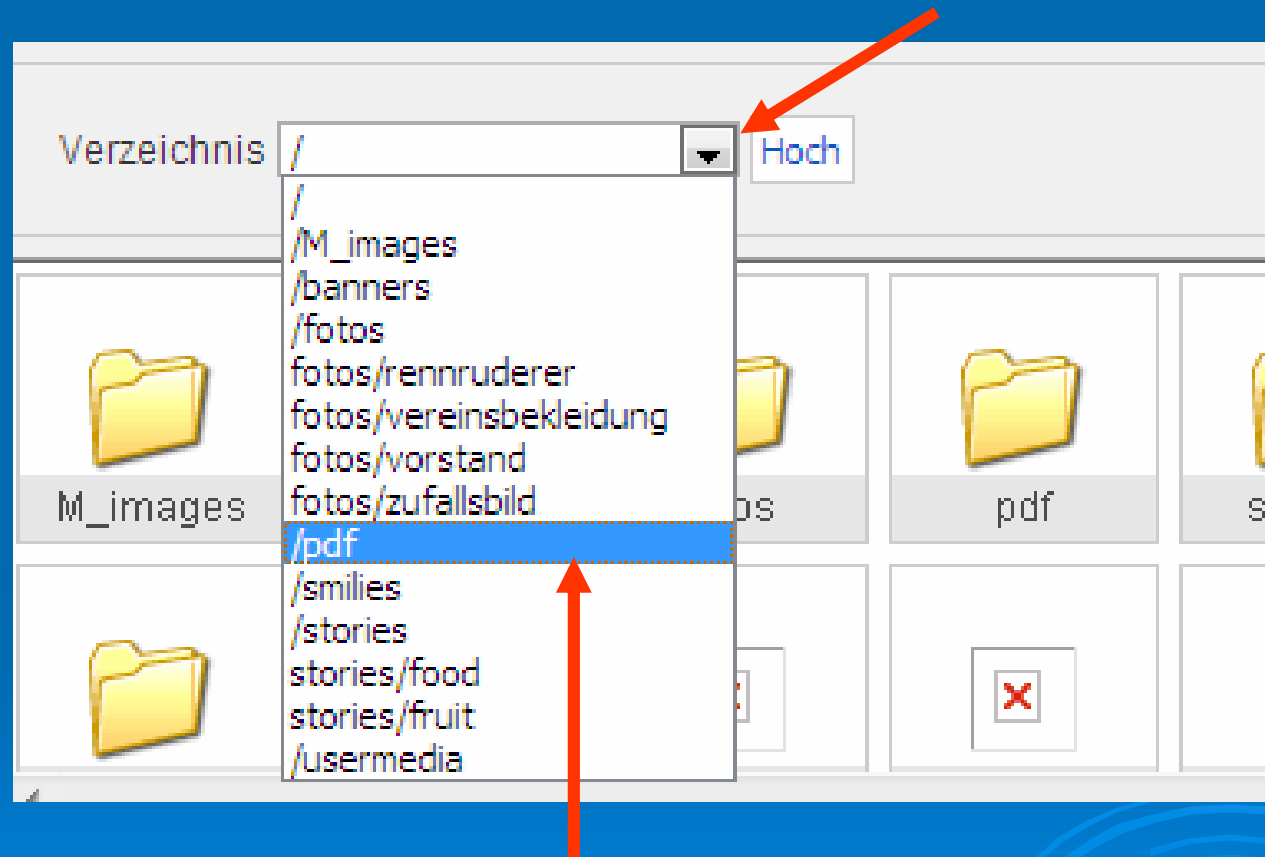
Verzeichnis /
Hoch

/
/M_images
/banners
/fotos
fotos/rennruderer
fotos/vereinsbekleidung
fotos/vorstand
fotos/zufallsbild
/pdf
/smilies
/stories
stories/food
stories/fruit
/usermedia

M_images
os
pdf
s